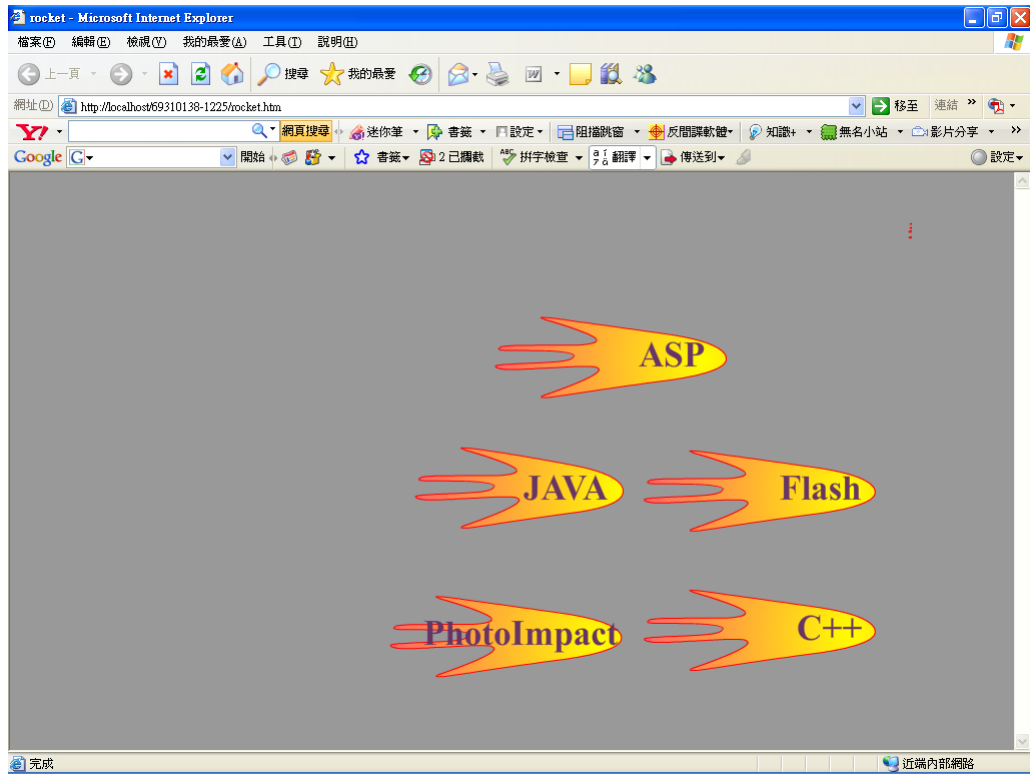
rocket - Microsoft Internet Explorer

檔案(F) 編輯(E) 檢視(V) 我的最愛(A) 工具(T) 說明(H)

上一頁 搜尋 我的最愛

網址(D) http://localhost/69310138-1225/rocket.htm 移至 連結

網頁搜尋 迷你筆 書籤 設定 阻擋跳窗 反間諜軟體 知識+ 無名小站 影片分享

Google 開始 書籤 2 已攔截 拼字檢查 翻譯 傳送到 設定

ASP

JAVA

Flash

PhotoImpact

C++

完成 近端內部網路